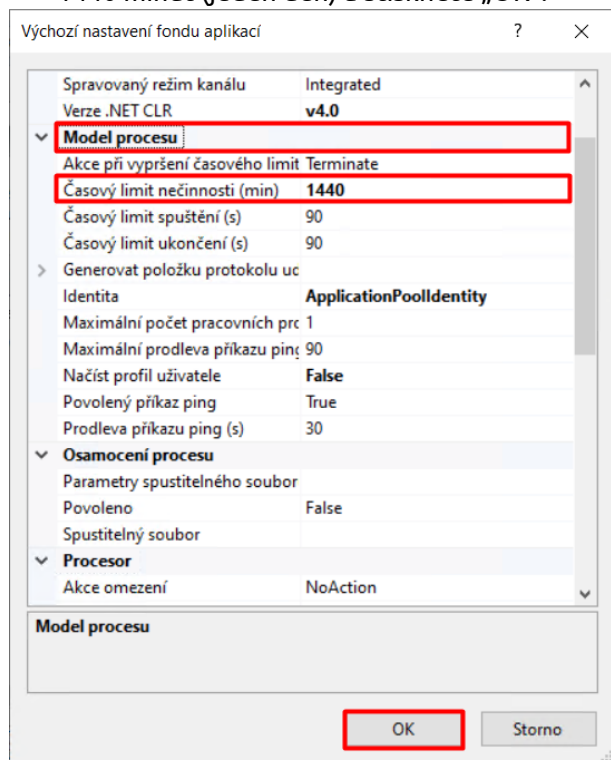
Výchozí nastavení fondu aplikací

?

| Spravovaný režim kanálu | Integrated |
|---|---|
| Verze .NET CLR | v4.0 |
| Model procesu | |
| Akce při vypršení časového limit | Terminate |
| Časový limit nečinnosti (min) | 1440 |
| Časový limit spuštění (s) | 90 |
| Časový limit ukončení (s) | 90 |
| Generovat položku protokolu uc | |
| Identita | ApplicationPoolIdentity |
| Maximální počet pracovních prc | 1 |
| Maximální prodleva příkazu pinç | 90 |
| Načíst profil uživatele | False |
| Povolený příkaz ping | True |
| Prodleva příkazu ping (s) | 30 |
| Osamocení procesu | |
| Parametry spustitelného soubor | |
| Povoleno | False |
| Spustitelný soubor | |
| Procesor | |
| Akce omezení | NoAction |

Model procesu

OK

Storno